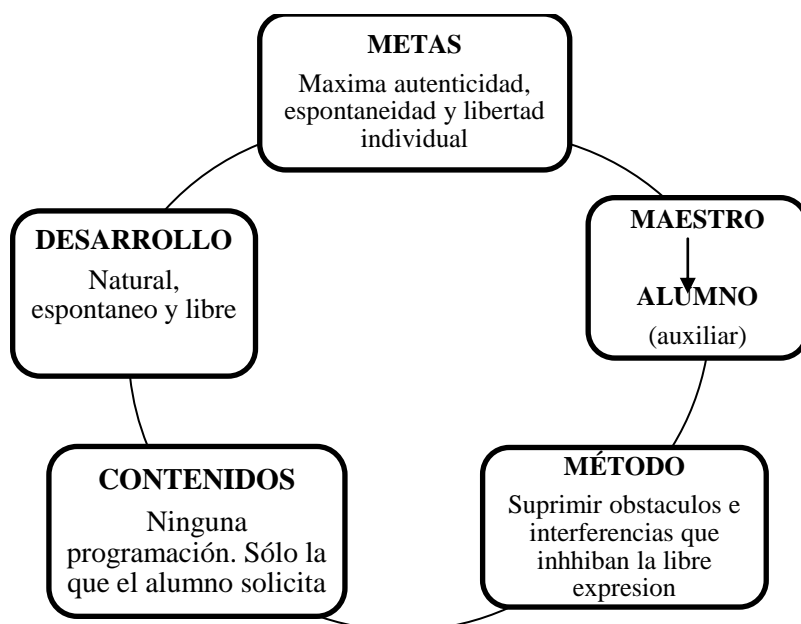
METAS

Maxima autenticidad, espontaneidad y libertad individual

MAESTRO

ALUMNO

(auxiliar)

MÉTODO

Suprimir obstaculos e interferencias que inhhiban la libre expresion

CONTENIDOS

Ninguna programación. Sólo la que el alumno solicita

DESARROLLO

Natural, espontaneo y libre